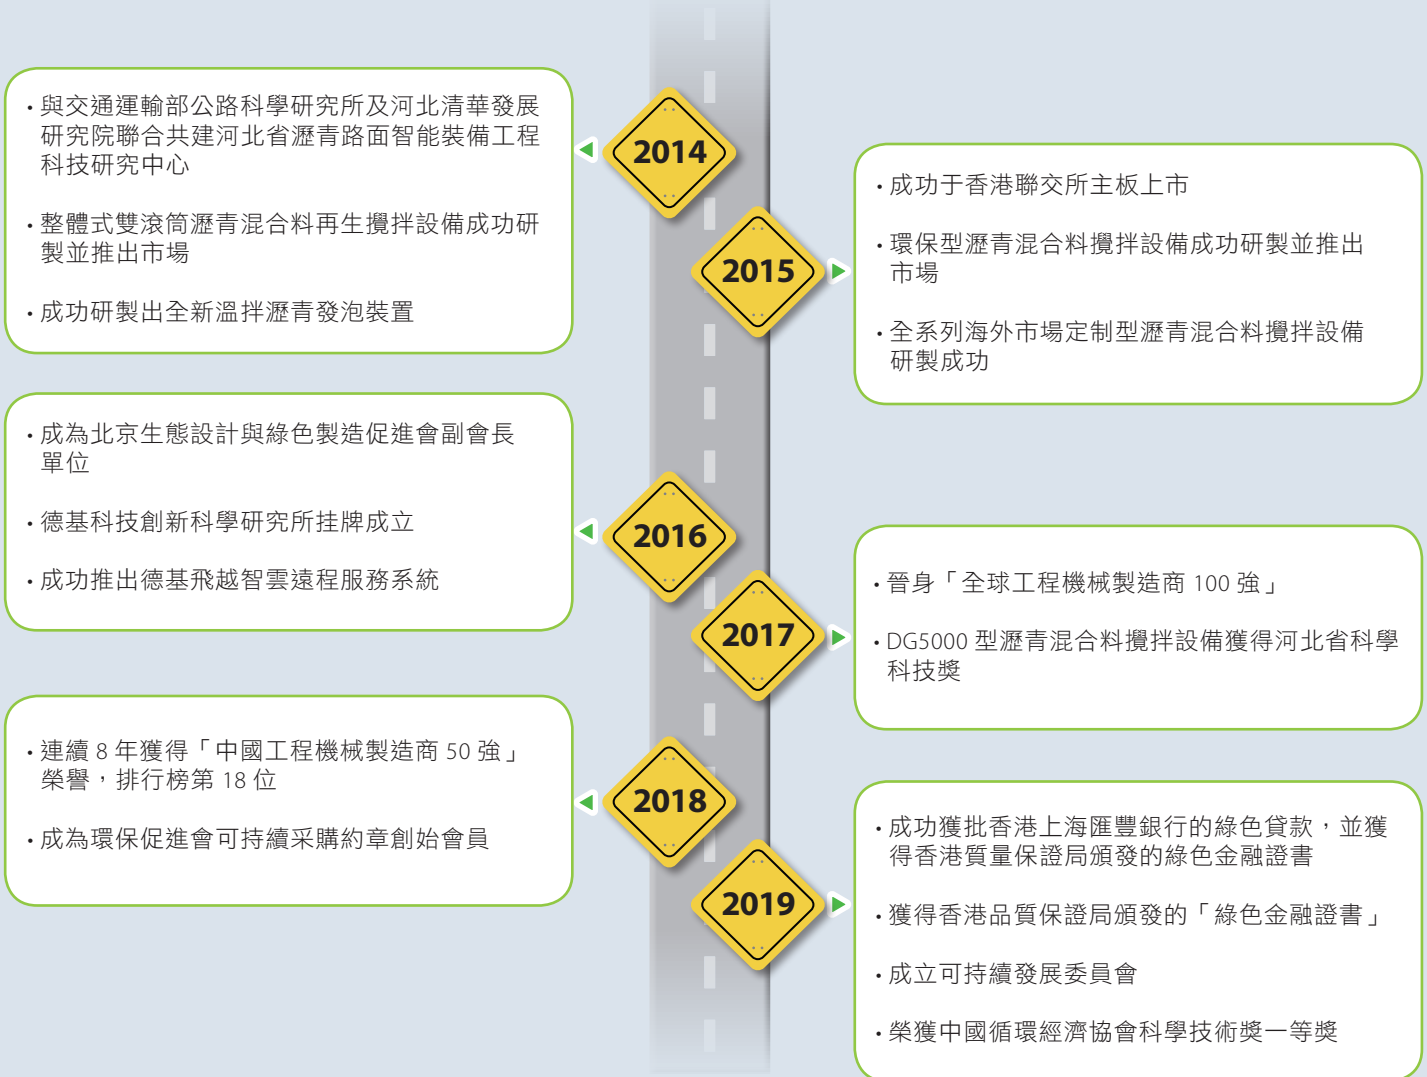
2014

• 與交通運輸部公路科學研究所及河北清華發展研究院聯合共建河北省瀝青路面智能裝備工程科技研究中心

• 整體式雙滾筒瀝青混合料再生攪拌設備成功研製並推出市場

• 成功研製出全新溫拌瀝青發泡裝置

2015

• 成功于香港聯交所主板上市

• 環保型瀝青混合料攪拌設備成功研製並推出市場

• 全系列海外市場定制型瀝青混合料攪拌設備研製成功

2016

• 成為北京生態設計與綠色製造促進會副會長單位

• 德基科技創新科學研究所挂牌成立

• 成功推出德基飛越智雲遠程服務系統

2017

• 晉身「全球工程機械製造商 100 強」

• DG5000 型瀝青混合料攪拌設備獲得河北省科學科技獎

2018

• 連續 8 年獲得「中國工程機械製造商 50 強」榮譽，排行榜第 18 位

• 成為環保促進會可持續采購約章創始會員

2019

• 成功獲批香港上海匯豐銀行的綠色貸款，並獲得香港質量保證局頒發的綠色金融證書

• 獲得香港品質保證局頒發的「綠色金融證書」

• 成立可持續發展委員會

• 榮獲中國循環經濟協會科學技術獎一等獎